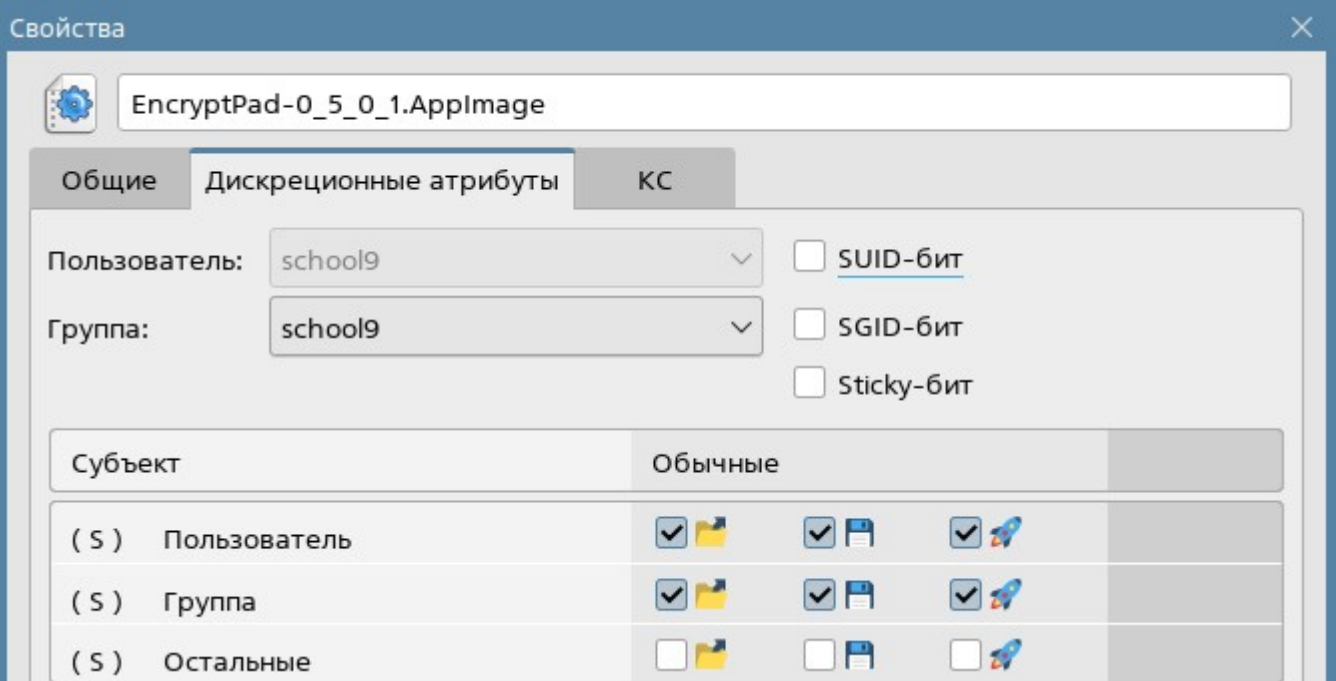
Свойства

EncryptPad-0_5_0_1.AppImage

Общие | Дискреционные атрибуты | КС

Пользователь: school9

Группа: school9

SUID-бит

SGID-бит

Sticky-бит

| Субъект | Обычные |
|---|---|
| (S) Пользователь | |
| (S) Группа | |
| (S) Остальные | |